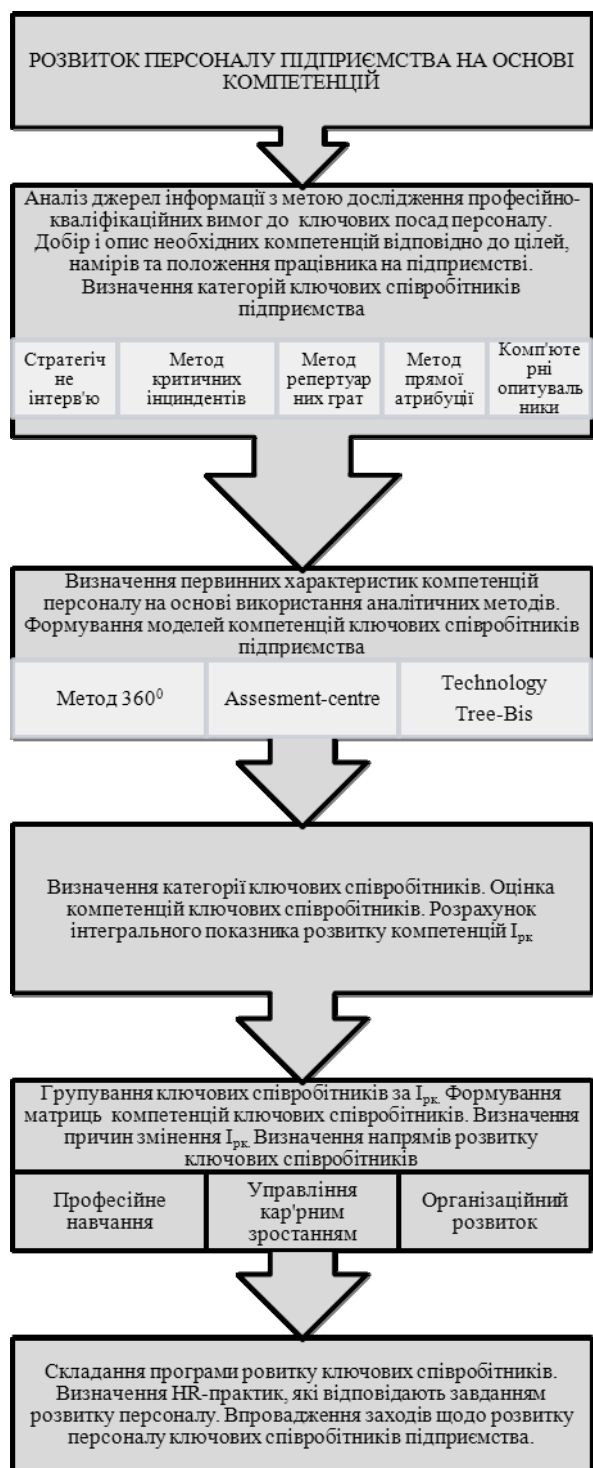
РОЗВИТОК ПЕРСОНАЛУ ПІДПРИЄМСТВА НА ОСНОВІ КОМПЕТЕНЦІЙ

Аналіз джерел інформації з метою дослідження професійно-кваліфікаційних вимог до ключових посад персоналу. Добір і опис необхідних компетенцій відповідно до цілей, намірів та положення працівника на підприємстві. Визначення категорій ключових співробітників підприємства

| Стратегічне інтерв'ю | Метод критичних інциндентів | Метод репертуарних грат | Метод прямої атрибуції | Комп'ютерні опитувальники |
|---|---|---|---|---|

Визначення первинних характеристик компетенцій персоналу на основі використання аналітичних методів. Формування моделей компетенцій ключових співробітників підприємства

| Метод $360^0$ | Assesment-centre | Technology Tree-Bis |
|---|---|---|

Визначення категорії ключових співробітників. Оцінка компетенцій ключових співробітників. Розрахунок інтегрального показника розвитку компетенцій $I_{рк}$

Групування ключових співробітників за $I_{рк.}$ Формування матриць компетенцій ключових співробітників. Визначення причин змінення $I_{рк.}$ Визначення напрямів розвитку ключових співробітників

| Професійне навчання | Управління кар'рним зростанням | Організаційний розвиток |
|---|---|---|

Складання програми ровитку ключових співробітників. Визначення HR-практик, які відповідають завданням розвитку персоналу. Впровадження заходів щодо розвитку персоналу ключових співробітників підприємства.